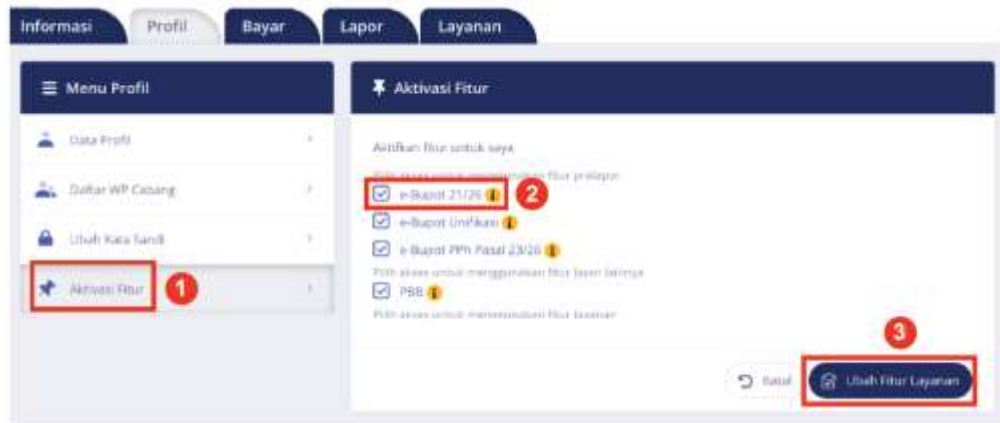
Informasi Profil Bayar Lapor Layanan

Menu Profil

Data Profil

Daftar WP Cabang

Ubah Kata Sandi

Aktivasi Fitur 1

Aktivasi Fitur

Aktifkan fitur untuk saya

Pilih akses untuk menggunakan fitur pelaporan

e-Bupot 21/26 2

e-Bupot Unifikasi

e-Bupot PPh Pasal 23/26

Pilih akses untuk menggunakan fitur layanan lainnya

PBB

Pilih akses untuk menggunakan fitur layanan

3

Batal

Ubah Fitur Layanan